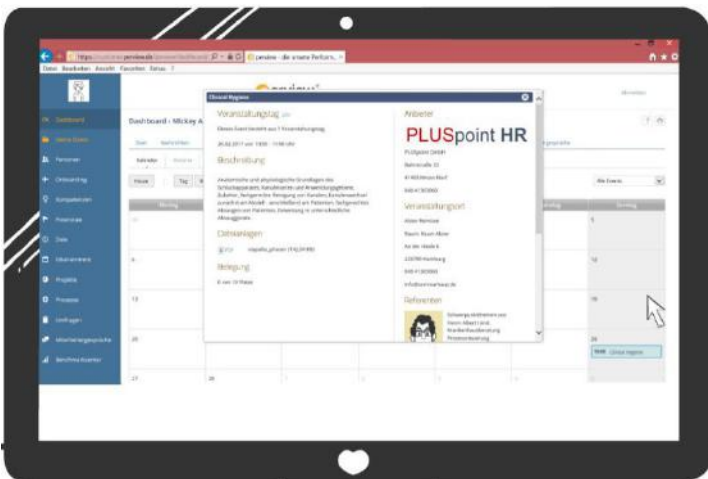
Datei Bearbeiten Ansicht Favoriten Extras ?

Dashboard

Meine Events

Personen

Onboarding

Kompetenzen

Potenziale

Ziele

Lebenslauf

Projekte

Prozesse

Umfragen

Mitarbeitergespräche

Berichte

Dashboard - Mickey A

Heute

Tag

Montag

5

6

12

13

19

20

26

27

28

Alle Events

Clinical Hygiene

Veranstaltungstag

26.02.2017 von 10:00 - 11:00 Uhr

Beschreibung

Dateianlagen

Belegung

Anbieter

PLUSpoint HR

PLUSpoint GmbH

Veranstaltungsort

Referenten

Clinical Hygiene